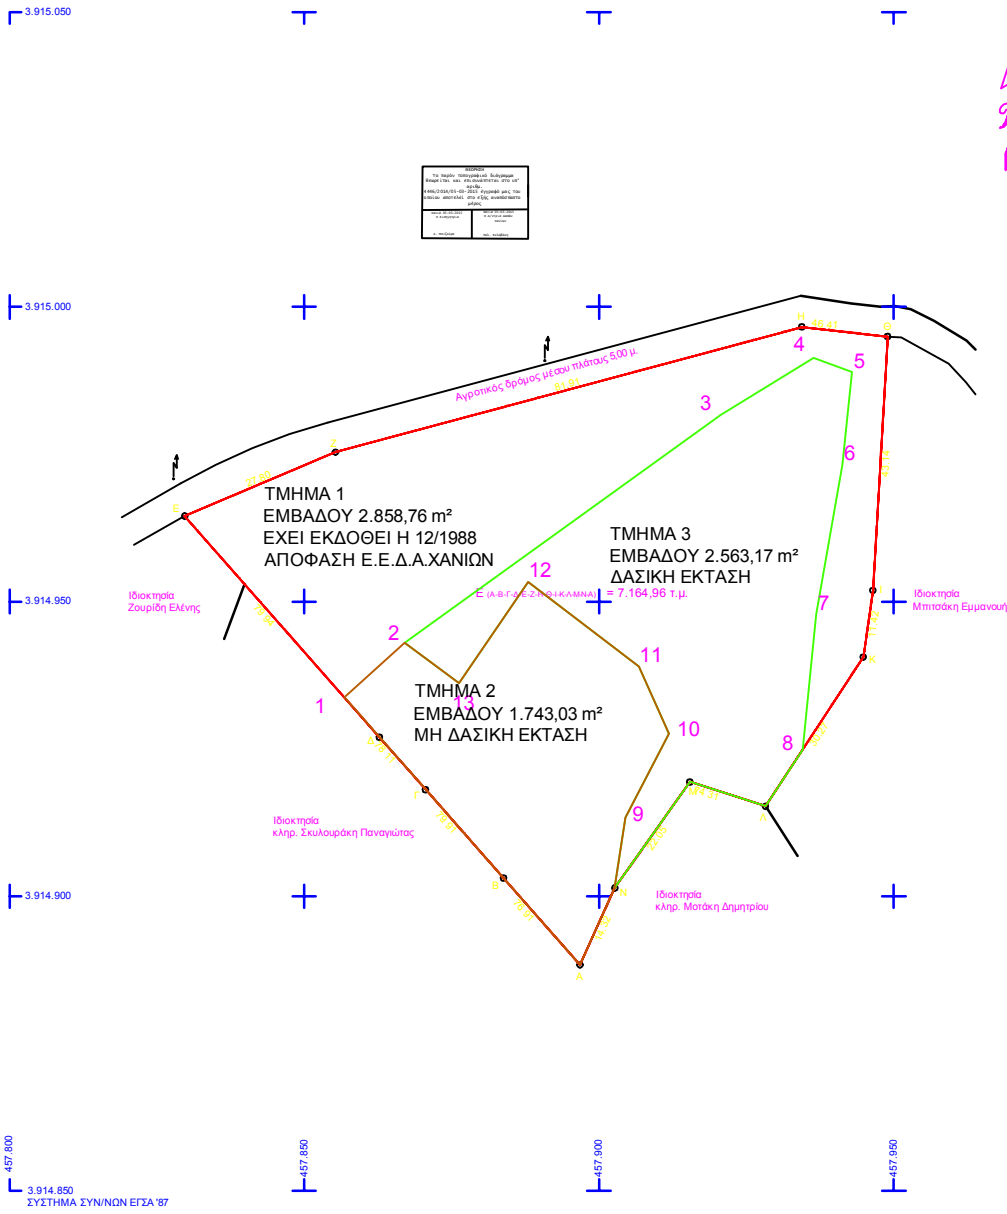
3.915.050

3.915.000

Αγροτικός δρόμος μέσου πλάτους 5,00 μ.

ΤΜΗΜΑ 1
ΕΜΒΑΔΟΥ 2.858,76 m²
ΕΧΕΙ ΕΚΔΟΘΕΙ Η 12/1988
ΑΠΟΦΑΣΗ Ε.Ε.Δ.Α.ΧΑΝΙΩΝ

ΤΜΗΜΑ 3
ΕΜΒΑΔΟΥ 2.563,17 m²
ΔΑΣΙΚΗ ΕΚΤΑΣΗ

3.914.950

Ιδιοκτησία
Ζουρίδη Ελένης

Ε (Α-Β-Γ-Δ-Ε-Ζ-Η-Θ-Ι-Κ-Λ-Μ-Ν-Α) = 7.164,96 τ.μ.

Ιδιοκτησία
Μπιτσάκη Εμμανουήλ

ΤΜΗΜΑ 2
ΕΜΒΑΔΟΥ 1.743,03 m²
ΜΗ ΔΑΣΙΚΗ ΕΚΤΑΣΗ

1 2 3 4 5 6 7 8 9 10 11 12 13

Ιδιοκτησία
κληρ. Σκυλουράκη Παναγιώτας

Ιδιοκτησία
κληρ. Μοτάκη Δημητρίου

3.914.900

457.800 457.850 457.900 457.950

3.914.850
ΣΥΣΤΗΜΑ ΣΥΝ/ΝΩΝ ΕΓΣΑ '87